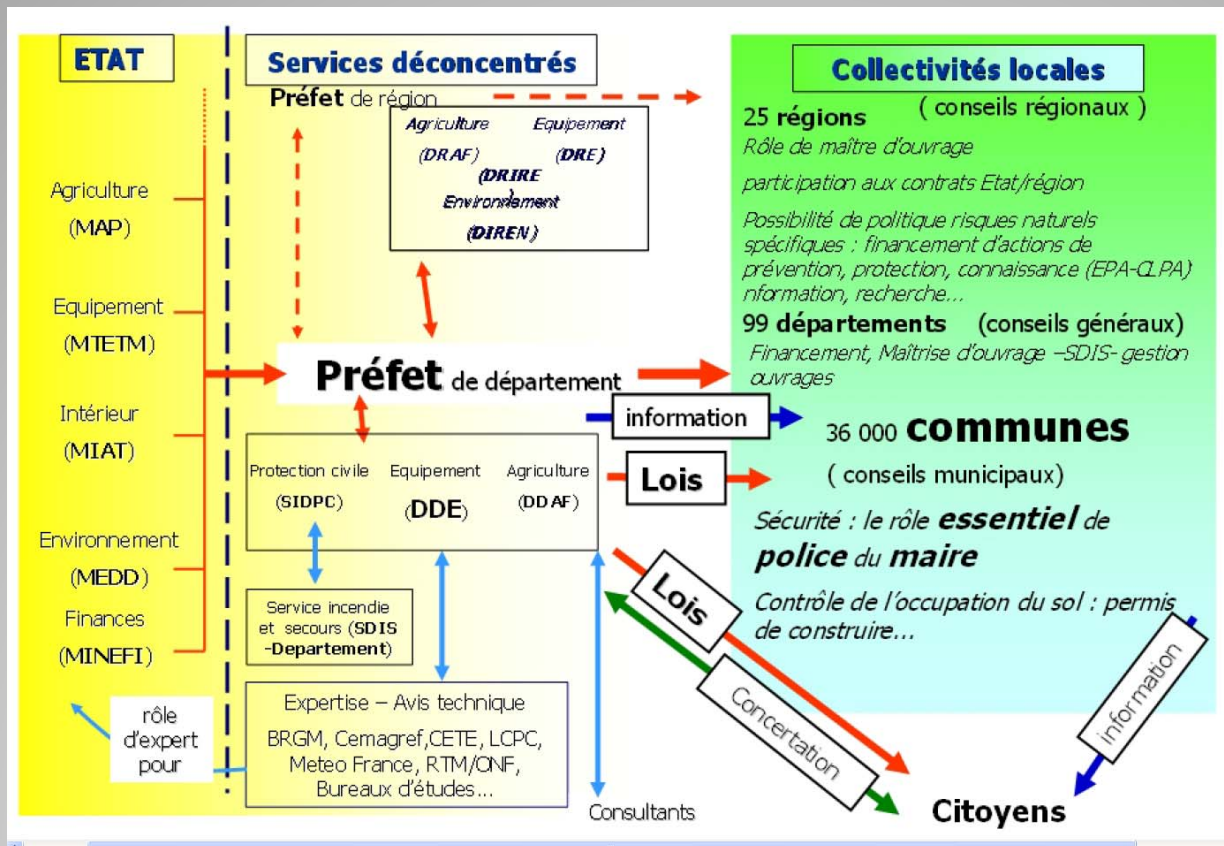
ETAT

Agriculture (MAP)

Equipement (MTETM)

Intérieur (MIAT)

Environnement (MEDD)

Finances (MINEFI)

rôle d'expert pour

Services déconcentrés

Préfet de région

Agriculture (DRAF)

Equipement (DRE)

(DRIRE

Environnement (DIREN)

Préfet de département

Protection civile (SIDPC)

Equipement (DDE)

Agriculture (DDAF)

Service incendie et secours (SDIS -Departement)

Expertise – Avis technique

BRGM, Cemagref,CETE, LCPC, Meteo France, RTM/ONF, Bureaux d'études…

Consultants

information

Lois

Lois

Concertation

information

Collectivités locales

25 régions ( conseils régionaux )

Rôle de maître d'ouvrage

participation aux contrats Etat/région

Possibilité de politique risques naturels spécifiques : financement d'actions de prévention, protection, connaissance (EPA-CLPA) nformation, recherche…

99 départements (conseils généraux)

Financement, Maîtrise d'ouvrage –SDIS- gestion ouvrages

36 000 communes

( conseils municipaux)

Sécurité : le rôle essentiel de police du maire

Contrôle de l'occupation du sol : permis de construire…

Citoyens